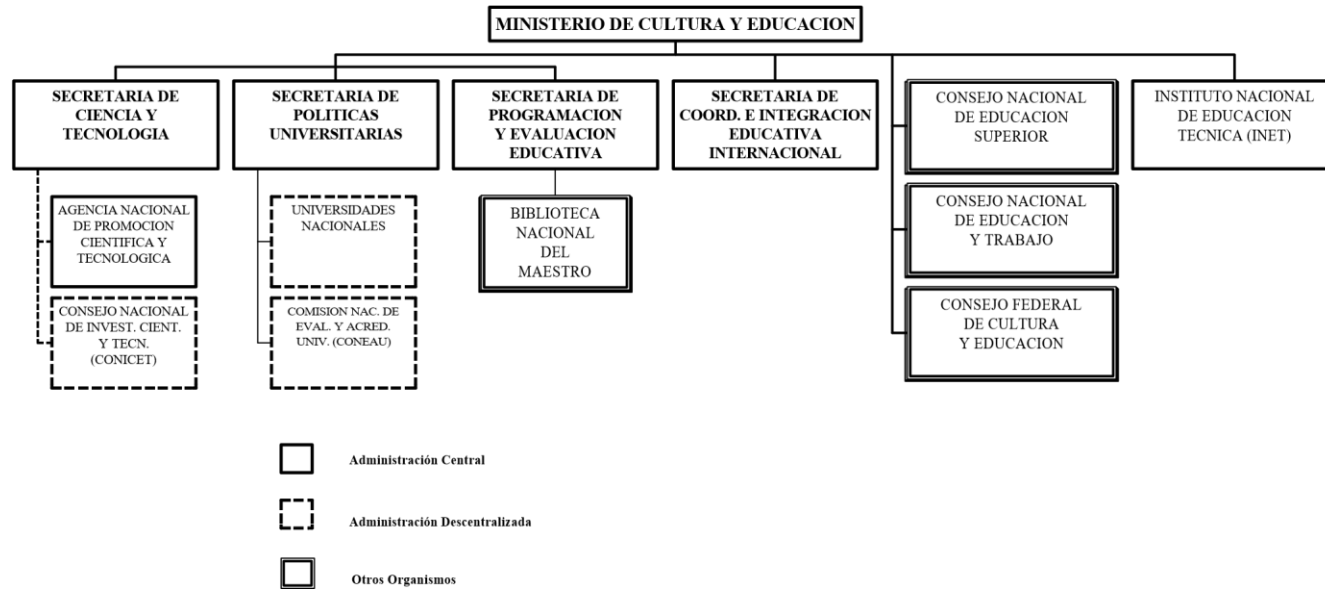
MINISTERIO DE CULTURA Y EDUCACION

SECRETARIA DE CIENCIA Y TECNOLOGIA

SECRETARIA DE POLITICAS UNIVERSITARIAS

SECRETARIA DE PROGRAMACION Y EVALUACION EDUCATIVA

SECRETARIA DE COORD. E INTEGRACION EDUCATIVA INTERNACIONAL

CONSEJO NACIONAL DE EDUCACION SUPERIOR

INSTITUTO NACIONAL DE EDUCACION TECNICA (INET)

AGENCIA NACIONAL DE PROMOCION CIENTIFICA Y TECNOLOGICA

CONSEJO NACIONAL DE INVEST. CIENT. Y TECN. (CONICET)

UNIVERSIDADES NACIONALES

COMISION NAC. DE EVAL. Y ACRED. UNIV. (CONEAU)

BIBLIOTECA NACIONAL DEL MAESTRO

CONSEJO NACIONAL DE EDUCACION Y TRABAJO

CONSEJO FEDERAL DE CULTURA Y EDUCACION

Administración Central

Administración Descentralizada

Otros Organismos